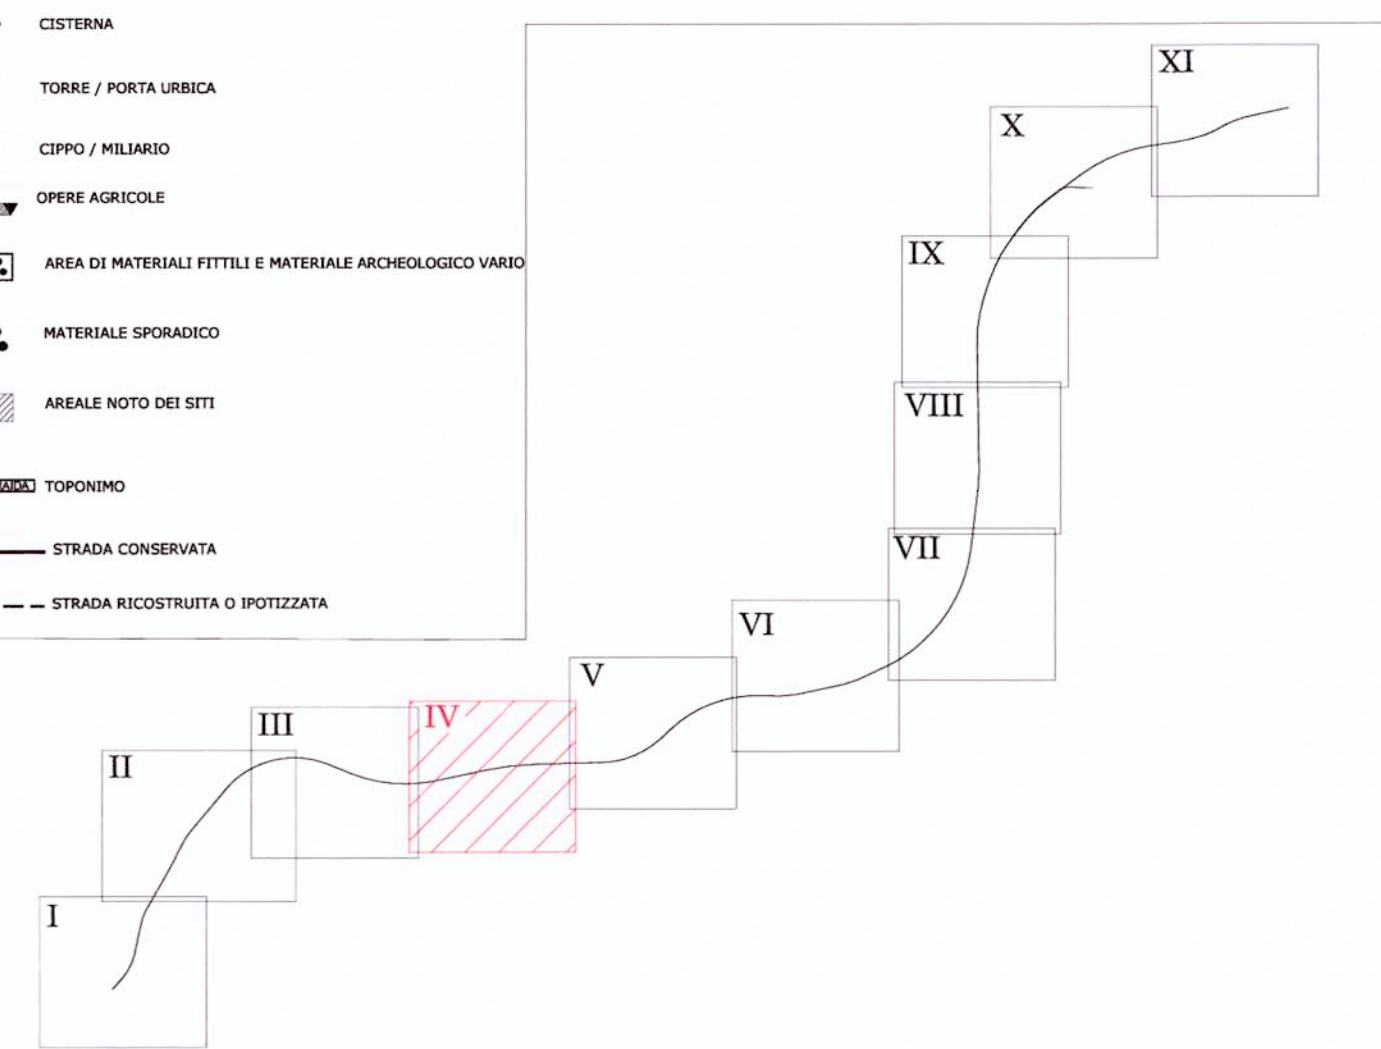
CISTERNA

TORRE / PORTA URBICA

CIPPO / MILIARIO

OPERE AGRICOLE

AREA DI MATERIALI FITTILI E MATERIALE ARCHEOLOGICO VARIO

MATERIALE SPORADICO

AREALE NOTO DEI SITI

AIDA TOPONIMO

STRADA CONSERVATA

STRADA RICOSTRUITA O IPOTIZZATA

XI

X

IX

VIII

VII

VI

V

IV

III

II

I